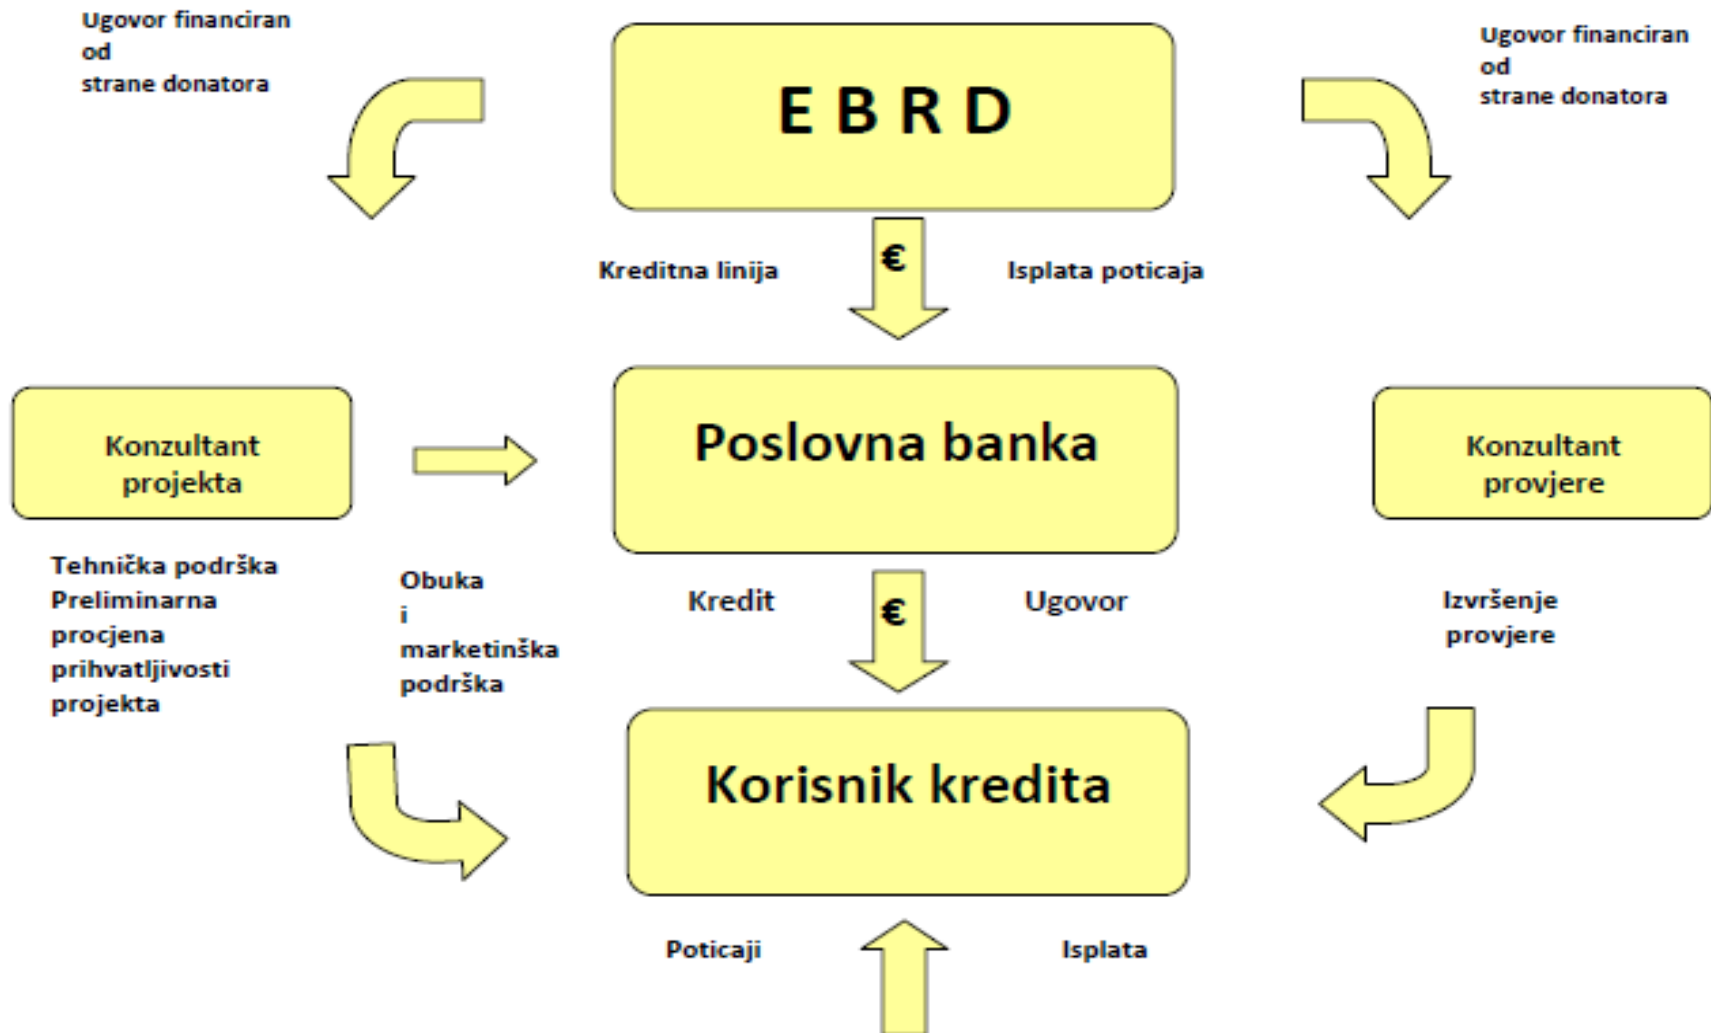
Ugovor financiran od strane donatora

E B R D

Ugovor financiran od strane donatora

Kreditna linija

€

Isplata poticaja

Konzultant projekta

Poslovna banka

Konzultant provjere

Tehnička podrška Preliminarna procjena prihvatljivosti projekta

Obuka i marketinška podrška

Kredit

€

Ugovor

Izvršenje provjere

Korisnik kredita

Poticaji

Isplata